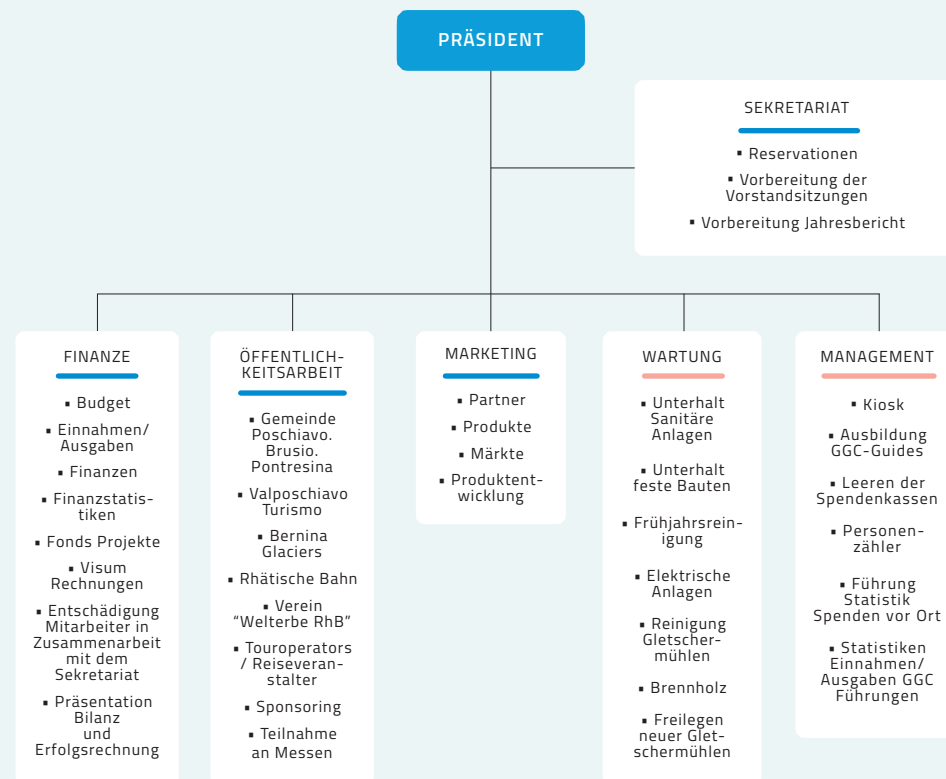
PRÄSIDENT

SEKRETARIAT
▪ Reservationen
▪ Vorbereitung der Vorstandsitzungen
▪ Vorbereitung Jahresbericht

FINANZE
▪ Budget
▪ Einnahmen/ Ausgaben
▪ Finanzen
▪ Finanzstatistiken
▪ Fonds Projekte
▪ Visum Rechnungen
▪ Entschädigung Mitarbeiter in Zusammenarbeit mit dem Sekretariat
▪ Präsentation Bilanz und Erfolgsrechnung

ÖFFENTLICHKEITSARBEIT
▪ Gemeinde Poschiavo. Brusio. Pontresina
▪ Valposchiavo Turismo
▪ Bernina Glaciers
▪ Rhätische Bahn
▪ Verein "Welterbe RhB"
▪ Touroperators / Reiseveranstalter
▪ Sponsoring
▪ Teilnahme an Messen

MARKETING
▪ Partner
▪ Produkte
▪ Märkte
▪ Produktentwicklung

WARTUNG
▪ Unterhalt Sanitäre Anlagen
▪ Unterhalt feste Bauten
▪ Frühjahrsreinigung
▪ Elektrische Anlagen
▪ Reinigung Gletschermühlen
▪ Brennholz
▪ Freilegen neuer Gletschermühlen

MANAGEMENT
▪ Kiosk
▪ Ausbildung GGC-Guides
▪ Leeren der Spendenkassen
▪ Personenzähler
▪ Führung Statistik Spenden vor Ort
▪ Statistiken Einnahmen/ Ausgaben GGC Führungen